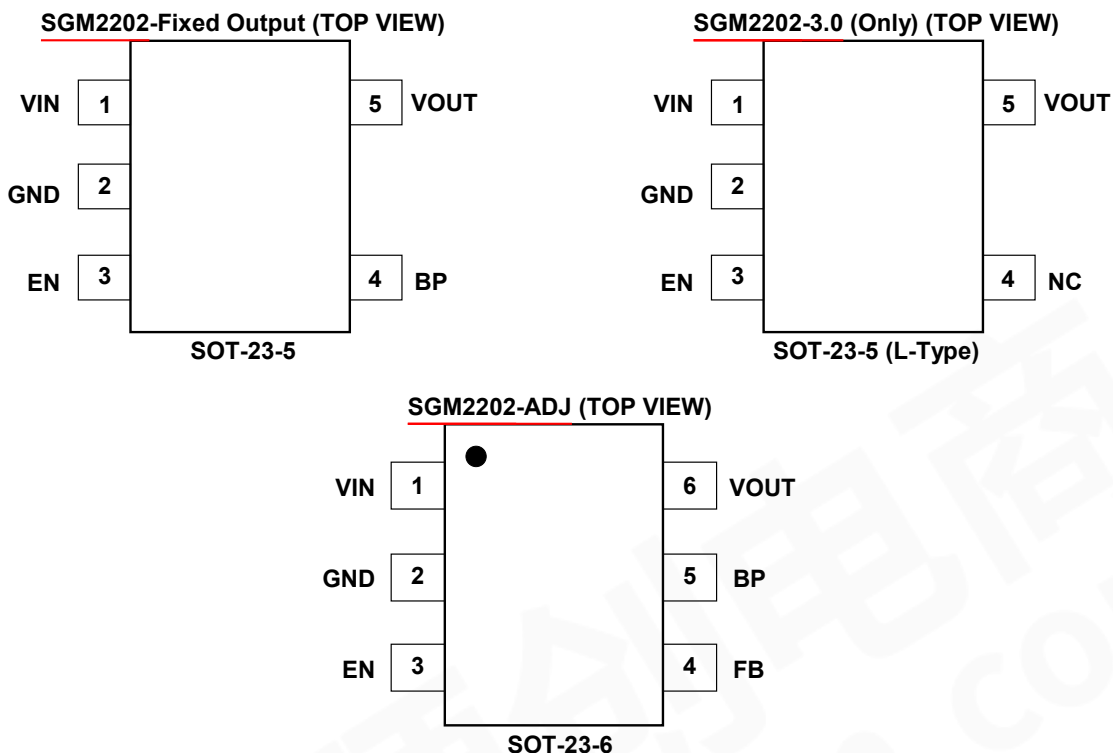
SGM2202-Fixed Output (TOP VIEW)

VIN 1
GND 2
EN 3
5 VOUT
4 BP

SOT-23-5

SGM2202-3.0 (Only) (TOP VIEW)

VIN 1
GND 2
EN 3
5 VOUT
4 NC

SOT-23-5 (L-Type)

SGM2202-ADJ (TOP VIEW)

VIN 1
GND 2
EN 3
6 VOUT
5 BP
4 FB

SOT-23-6